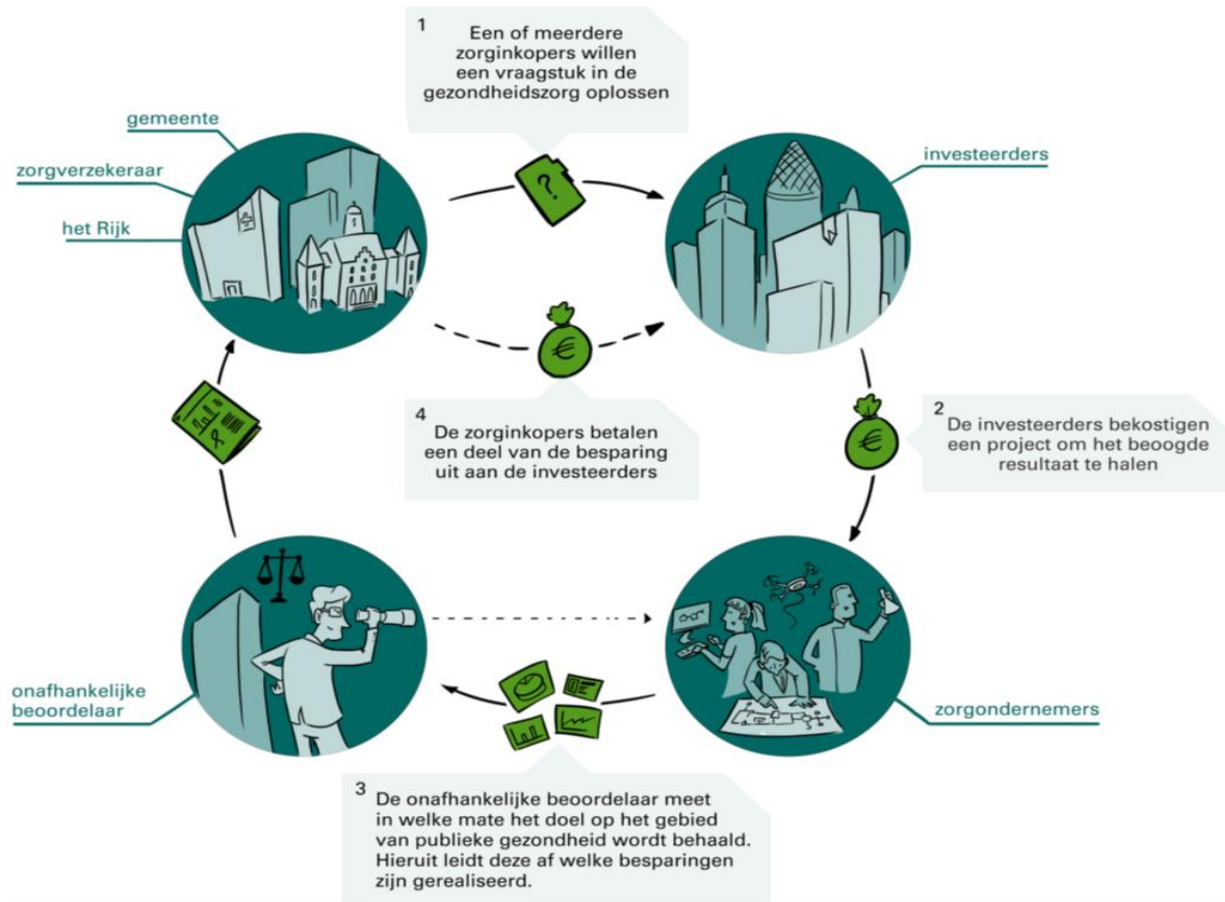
1
Een of meerdere zorginkopers willen een vraagstuk in de gezondheidszorg oplossen

gemeente

zorgverzekeraar

het Rijk

?

investeerders

€

4
De zorginkopers betalen een deel van de besparing uit aan de investeerders

€

2
De investeerders bekostigen een project om het beoogde resultaat te halen

onafhankelijke beoordelaar

zorgondernemers

3
De onafhankelijke beoordelaar meet in welke mate het doel op het gebied van publieke gezondheid wordt behaald. Hieruit leidt deze af welke besparingen zijn gerealiseerd.